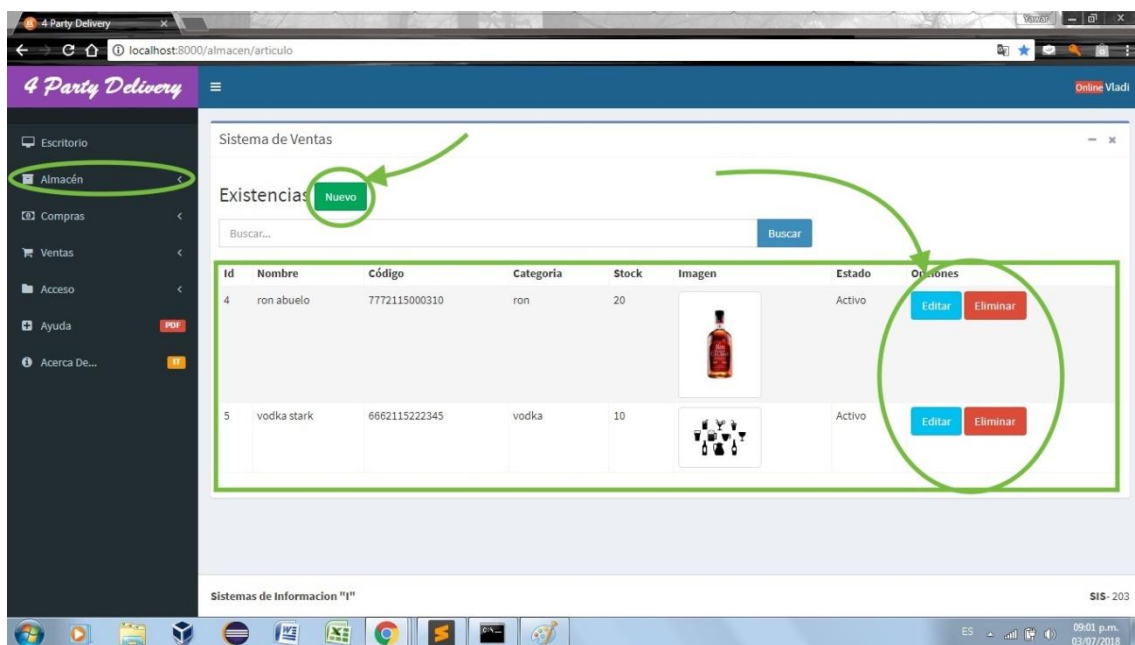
4 Party Delivery

localhost:8000/almacen/articulo

Yawar

4 Party Delivery

Online Vladi

Escritorio

Almacén

Compras

Ventas

Acceso

Ayuda PDF

Acerca De... IT

Sistema de Ventas

Existencias Nuevo

Buscar...

Buscar

| Id | Nombre | Código | Categoria | Stock | Imagen | Estado | Opciones |
|---|---|---|---|---|---|---|---|
| 4 | ron abuelo | 7772115000310 | ron | 20 | | Activo | Editar Eliminar |
| 5 | vodka stark | 6662115222345 | vodka | 10 | | Activo | Editar Eliminar |

Sistemas de Informacion "I"

SIS-203

ES

09:01 p.m.
03/07/2018